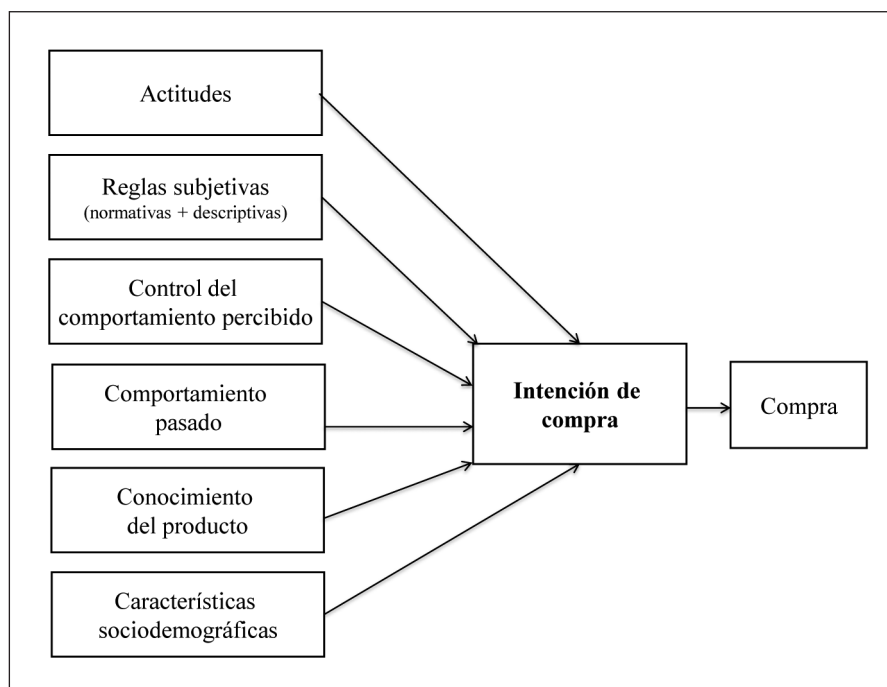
Actitudes

Reglas subjetivas
(normativas + descriptivas)

Control del comportamiento percibido

Comportamiento pasado

Conocimiento del producto

Características sociodemográficas

**Intención de compra**

Compra